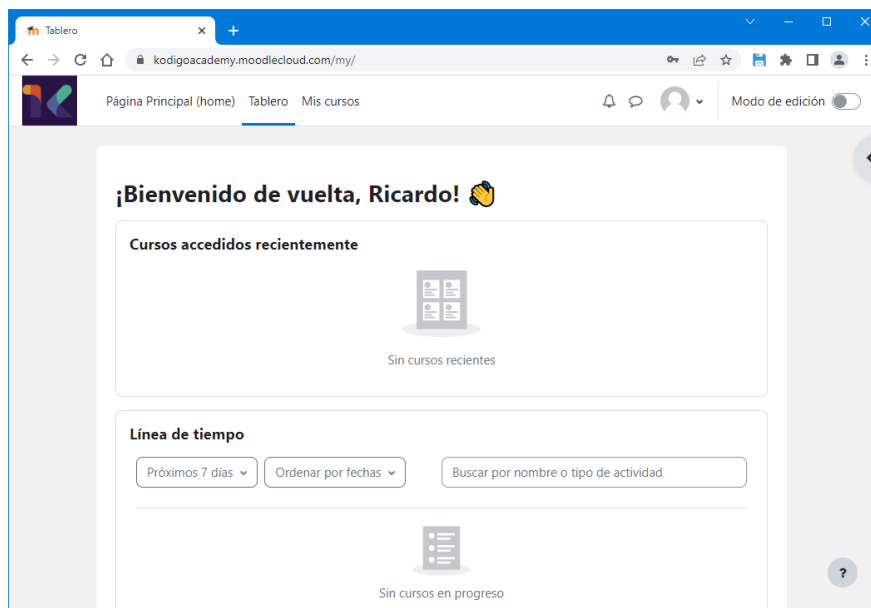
Tablero

kodigoacademy.moodlecloud.com/my/

Página Principal (home) Tablero Mis cursos

Modo de edición

¡Bienvenido de vuelta, Ricardo! 👋

Cursos accedidos recientemente

Sin cursos recientes

Línea de tiempo

Próximos 7 días

Ordenar por fechas

Buscar por nombre o tipo de actividad

Sin cursos en progreso

?